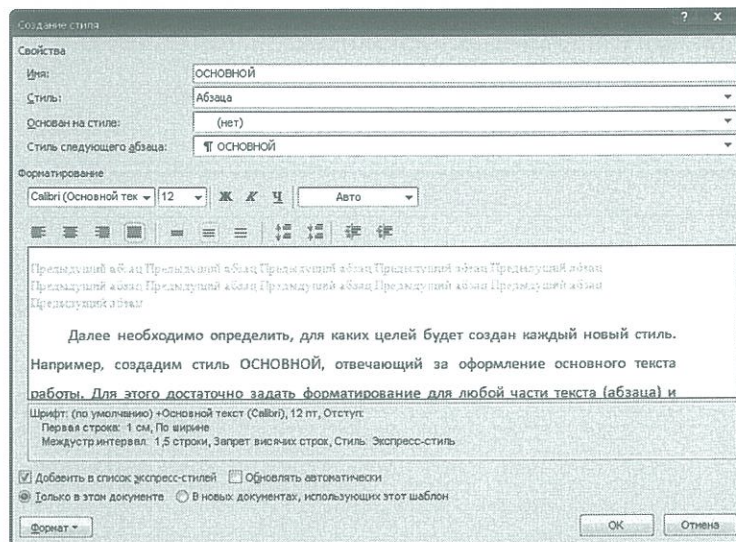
Создание стиля

? X

Свойства

Имя: ОСНОВНОЙ

Стиль: Абзаца

Основан на стиле: (нет)

Стиль следующего абзаца: ¶ ОСНОВНОЙ

Форматирование

Calibri (Основной тек 12 Ж К Ч Авто

Предыдущий абзац Предыдущий абзац Предыдущий абзац Предыдущий абзац Предыдущий абзац Предыдущий абзац Предыдущий абзац Предыдущий абзац Предыдущий абзац Предыдущий абзац Предыдущий абзац

Далее необходимо определить, для каких целей будет создан каждый новый стиль. Например, создадим стиль ОСНОВНОЙ, отвечающий за оформление основного текста работы. Для этого достаточно задать форматирование для любой части текста (абзаца) и

Шрифт: (по умолчанию) +Основной текст (Calibri), 12 пт, Отступ:
Первая строка: 1 см, По ширине
Междустр.интервал: 1,5 строки, Запрет висячих строк, Стиль: Экспресс-стиль

Добавить в список экспресс-стилей Обновлять автоматически

Только в этом документе В новых документах, использующих этот шаблон

Формат ▾

ОК Отмена